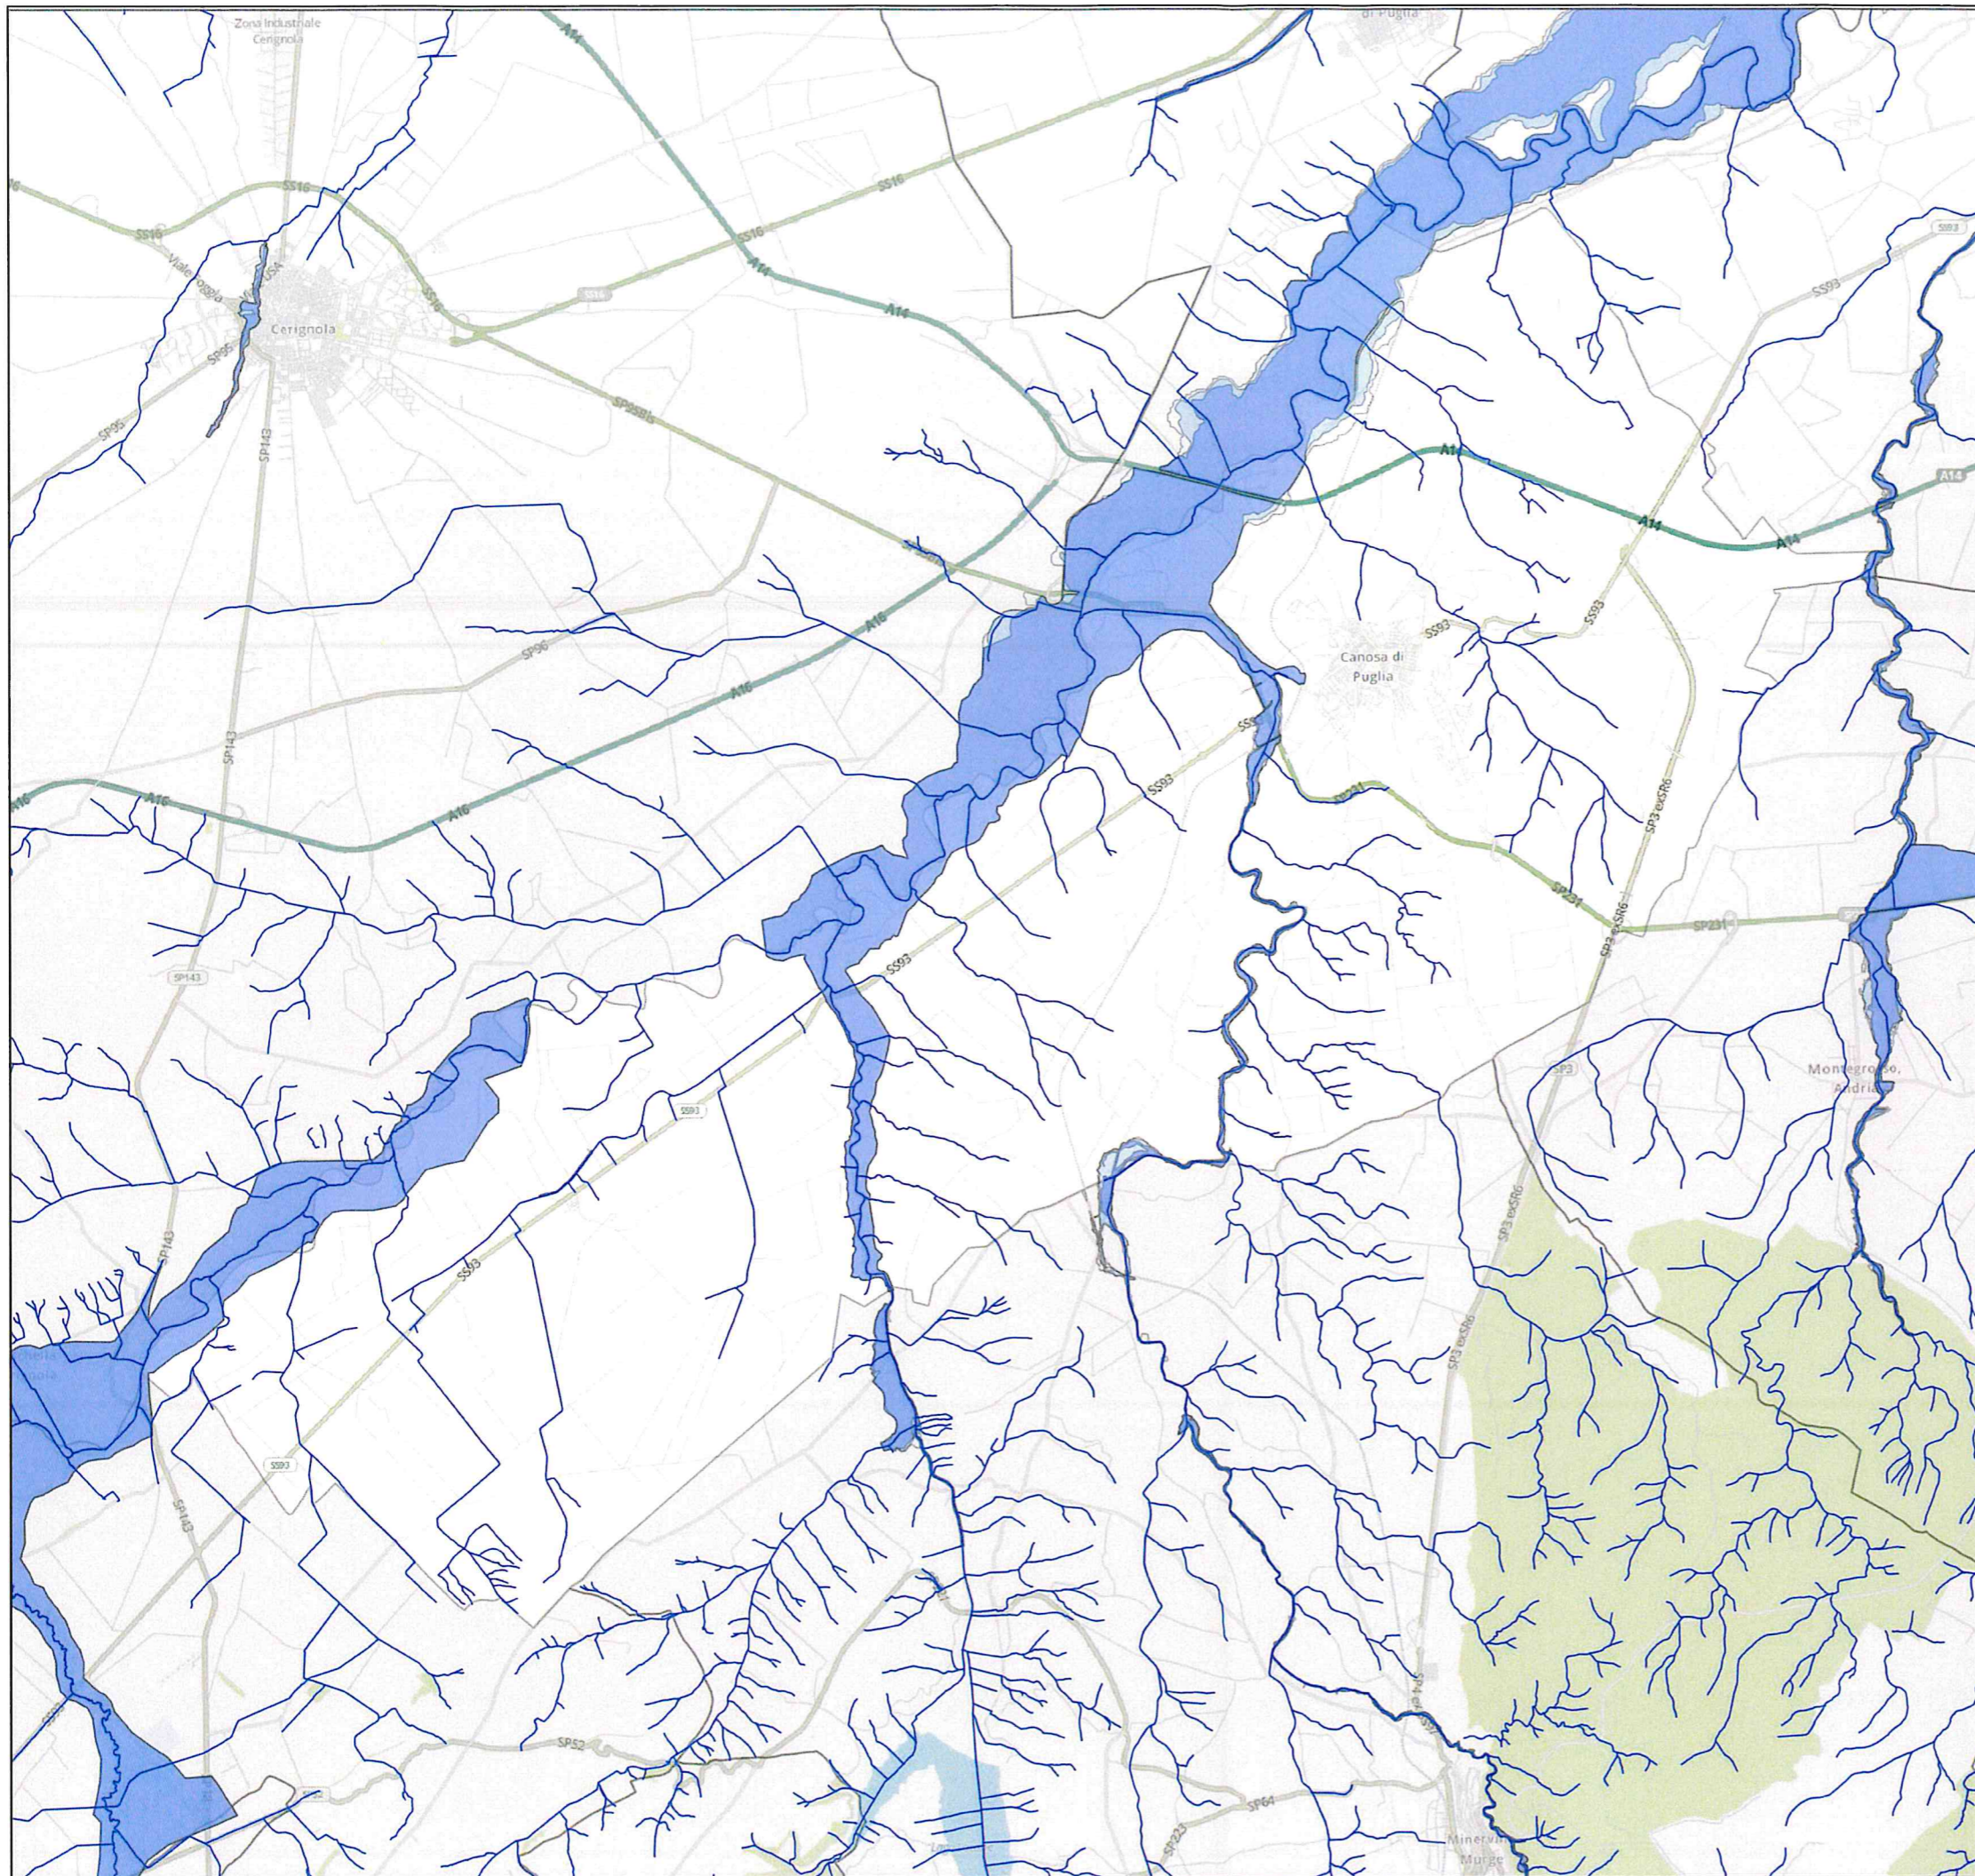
Zona Industriale Cerignola

di Puglia

A14

SS16

SS16

SS16

SS16

SS16

A14

A14

Viale Foggia

Cerignola

SP95

SP95

SP143

SP95R6

SS93

SS93

A14

A14

A14

A14

SS93

Canosa di Puglia

SS93

SP96

A16

A16

A16

A16

SP143

SS93

SS93

SP231

SP231

SP231

SP3 exSR6

SP3 exSR6

SP143

SS93

SS93

SP3

Montegrosso, Andria

SS93

SP143

SP3 exSR6

SP3 exSR6

SS93

SP143

SP52

SP64

SP223

SP4

Minervino Murge